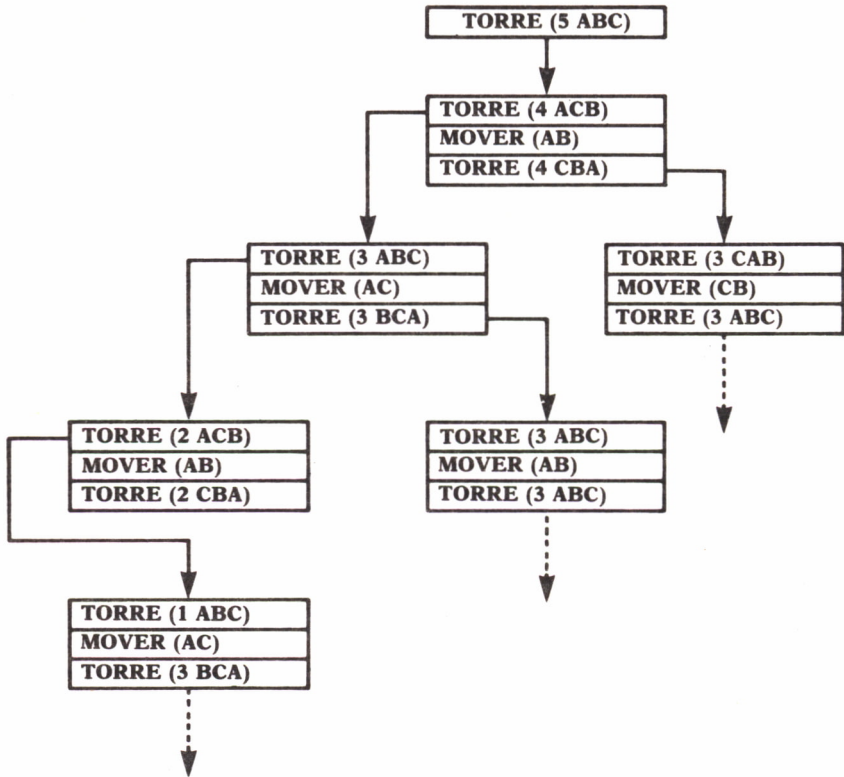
TORRE (5 ABC)

TORRE (4 ACB)
MOVER (AB)
TORRE (4 CBA)

TORRE (3 ABC)
MOVER (AC)
TORRE (3 BCA)

TORRE (3 CAB)
MOVER (CB)
TORRE (3 ABC)

TORRE (2 ACB)
MOVER (AB)
TORRE (2 CBA)

TORRE (3 ABC)
MOVER (AB)
TORRE (3 ABC)

TORRE (1 ABC)
MOVER (AC)
TORRE (3 BCA)